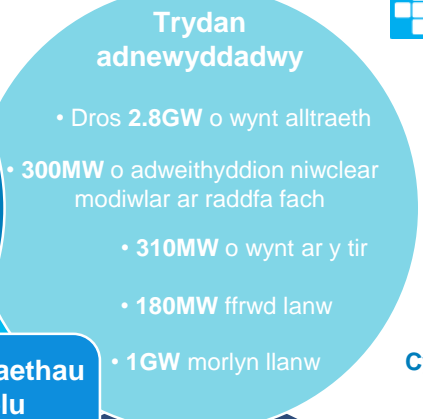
Trydan adnewyddadwy

• Dros **2.8GW** o wynt alltraeth

• **300MW** o adweithyddion niwclear modiwlar ar raddfa fach

• **310MW** o wynt ar y tir

• **180MW** ffrwd lanw

• **1GW** morlyn llanw

aethau
lu

C